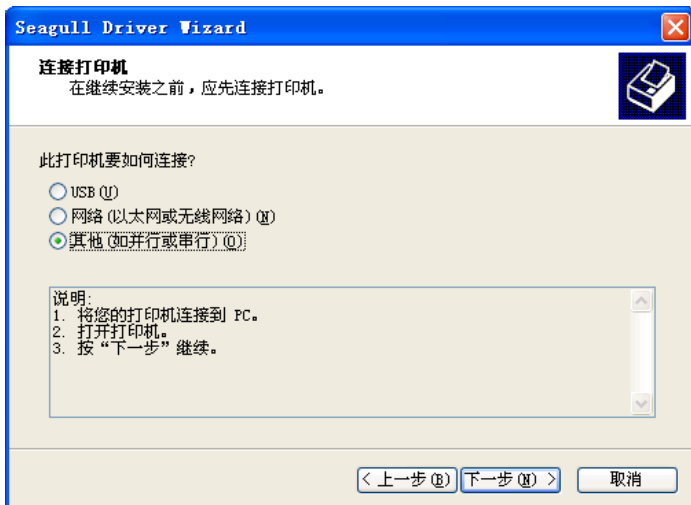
Seagull Driver Wizard

连接打印机
在继续安装之前，应先连接打印机。

此打印机要如何连接?

USB (U)
网络 (以太网或无线网络) (N)
其他 (如并行或串行) (O)

说明:
1. 将您的打印机连接到 PC。
2. 打开打印机。
3. 按“下一步”继续。

< 上一步 (B) | 下一步 (N) > | 取消